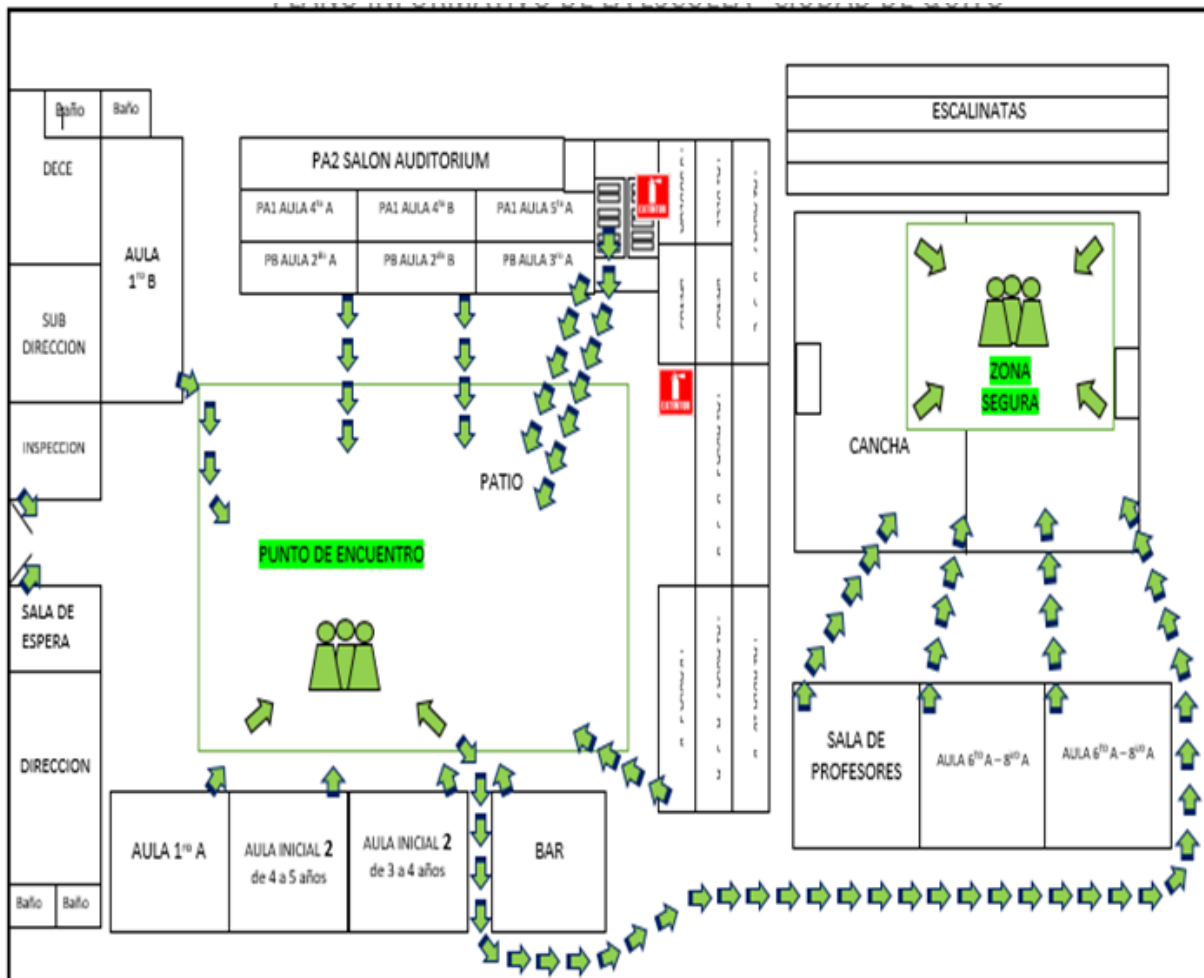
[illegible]

Baño Baño

DECE

SUB DIRECCION

INSPECCION

SALA DE ESPERA

DIRECCION

Baño Baño

AULA 1$^{ro}$ B

PA2 SALON AUDITORIUM

PA1 AULA 4$^{to}$ A

PA1 AULA 4$^{to}$ B

PA1 AULA 5$^{to}$ A

PB AULA 2$^{do}$ A

PB AULA 2$^{do}$ B

PB AULA 3$^{ro}$ A

EXTINTOR

EXTINTOR

PATIO

PUNTO DE ENCUENTRO

AULA 1$^{ro}$ A

AULA INICIAL 2 de 4 a 5 años

AULA INICIAL 2 de 3 a 4 años

BAR

ESCALINATAS

ZONA SEGURA

CANCHA

SALA DE PROFESORES

AULA 6$^{to}$ A – 8$^{vo}$ A

AULA 6$^{to}$ A – 8$^{vo}$ A